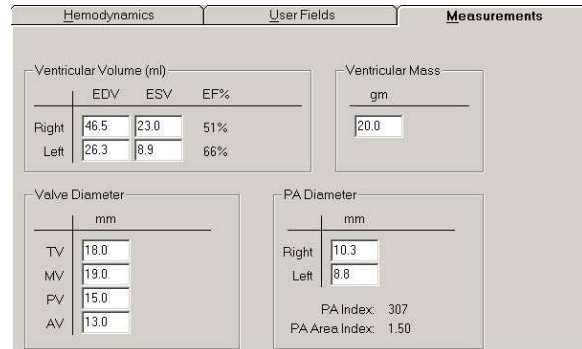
Hemodynamics | User Fields | Measurements

Ventricular Volume (ml)

| | EDV | ESV | EF% |
|---|---|---|---|
| Right | 46.5 | 23.0 | 51% |
| Left | 26.3 | 8.9 | 66% |

Ventricular Mass

gm

20.0

Valve Diameter

| | mm |
|---|---|
| TV | 18.0 |
| MV | 19.0 |
| PV | 15.0 |
| AV | 13.0 |

PA Diameter

| | mm |
|---|---|
| Right | 10.3 |
| Left | 8.8 |

PA Index: 307
PA Area Index: 1.50